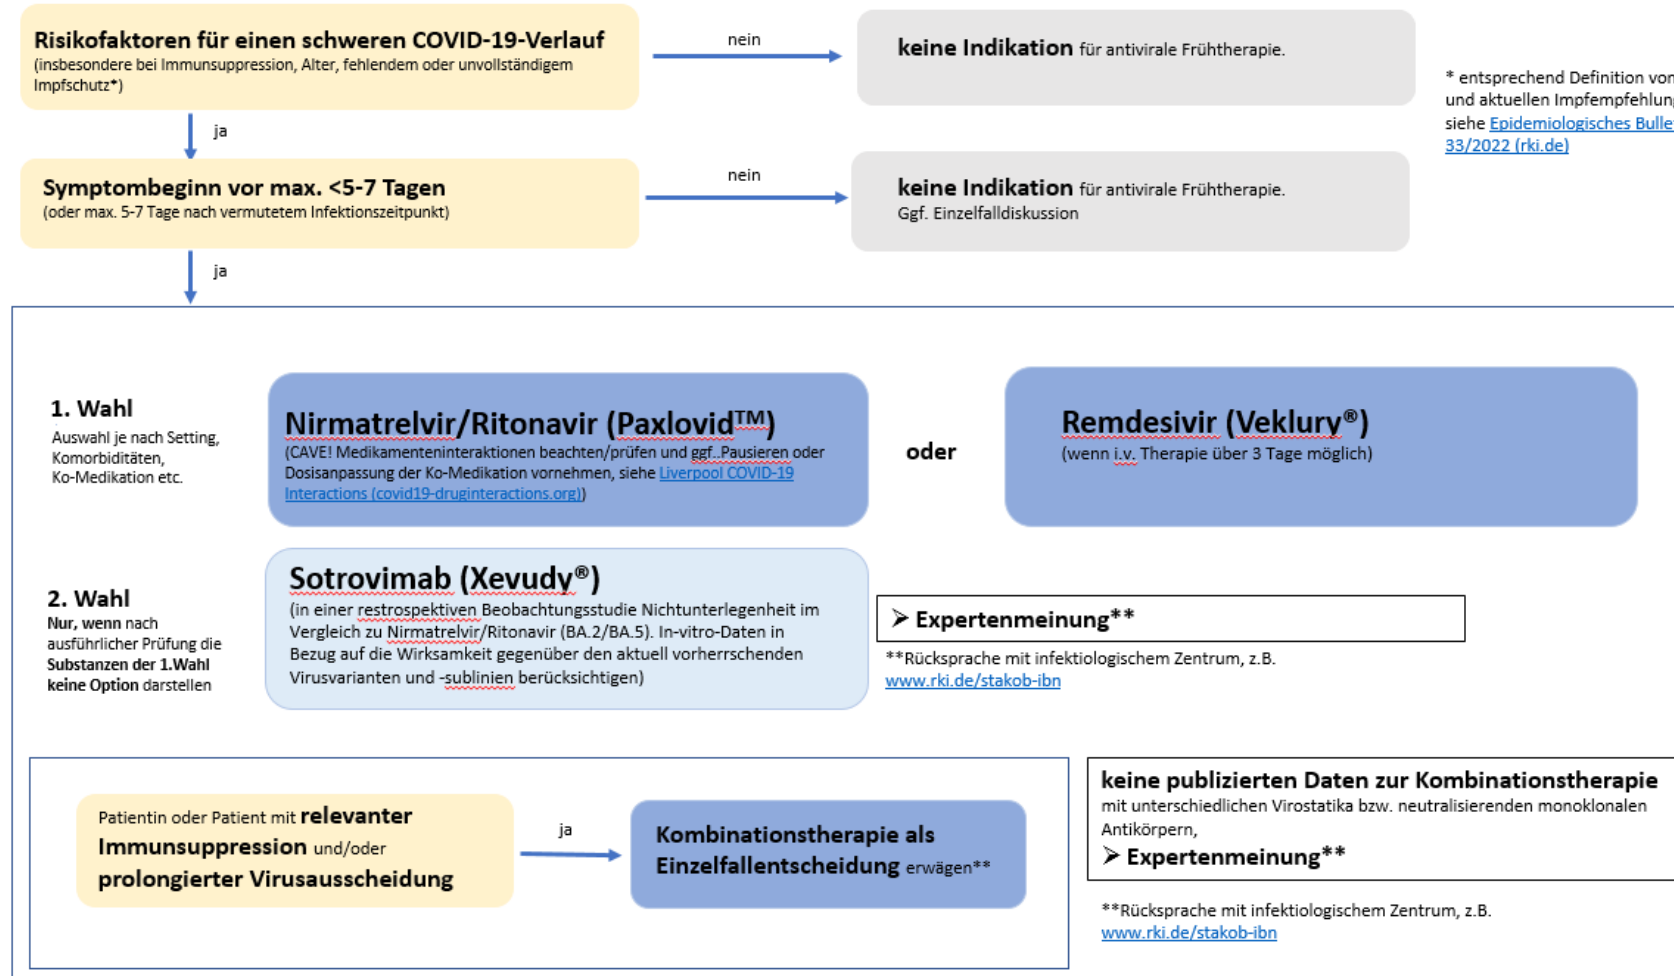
**Risikofaktoren für einen schweren COVID-19-Verlauf**
(insbesondere bei Immunsuppression, Alter, fehlendem oder unvollständigem Impfschutz*)

nein

**keine Indikation** für antivirale Frühtherapie.

* entsprechend Definition von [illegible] und aktuellen Impfempfehlun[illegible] siehe Epidemiologisches Bulle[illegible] 33/2022 (rki.de)

ja

**Symptombeginn vor max. <5-7 Tagen**
(oder max. 5-7 Tage nach vermutetem Infektionszeitpunkt)

nein

**keine Indikation** für antivirale Frühtherapie.
Ggf. Einzelfalldiskussion

ja

**1. Wahl**
Auswahl je nach Setting, Komorbiditäten, Ko-Medikation etc.

**Nirmatrelvir/Ritonavir (Paxlovid™)**
(CAVE! Medikamenteninteraktionen beachten/prüfen und ggf..Pausieren oder Dosisanpassung der Ko-Medikation vornehmen, siehe Liverpool COVID-19 Interactions (covid19-druginteractions.org))

**oder**

**Remdesivir (Veklury®)**
(wenn i.v. Therapie über 3 Tage möglich)

**2. Wahl**
**Nur**, wenn nach ausführlicher Prüfung die **Substanzen der 1.Wahl keine Option** darstellen

**Sotrovimab (Xevudy®)**
(in einer restrospektiven Beobachtungsstudie Nichtunterlegenheit im Vergleich zu Nirmatrelvir/Ritonavir (BA.2/BA.5). In-vitro-Daten in Bezug auf die Wirksamkeit gegenüber den aktuell vorherrschenden Virusvarianten und -sublinien berücksichtigen)

➤ **Expertenmeinung****

**Rücksprache mit infektiologischem Zentrum, z.B. www.rki.de/stakob-ibn

Patientin oder Patient mit **relevanter Immunsuppression** und/oder **prolongierter Virusausscheidung**

ja

**Kombinationstherapie als Einzelfallentscheidung** erwägen**

**keine publizierten Daten zur Kombinationstherapie**
mit unterschiedlichen Virostatika bzw. neutralisierenden monoklonalen Antikörpern,
➤ **Expertenmeinung****

**Rücksprache mit infektiologischem Zentrum, z.B. www.rki.de/stakob-ibn